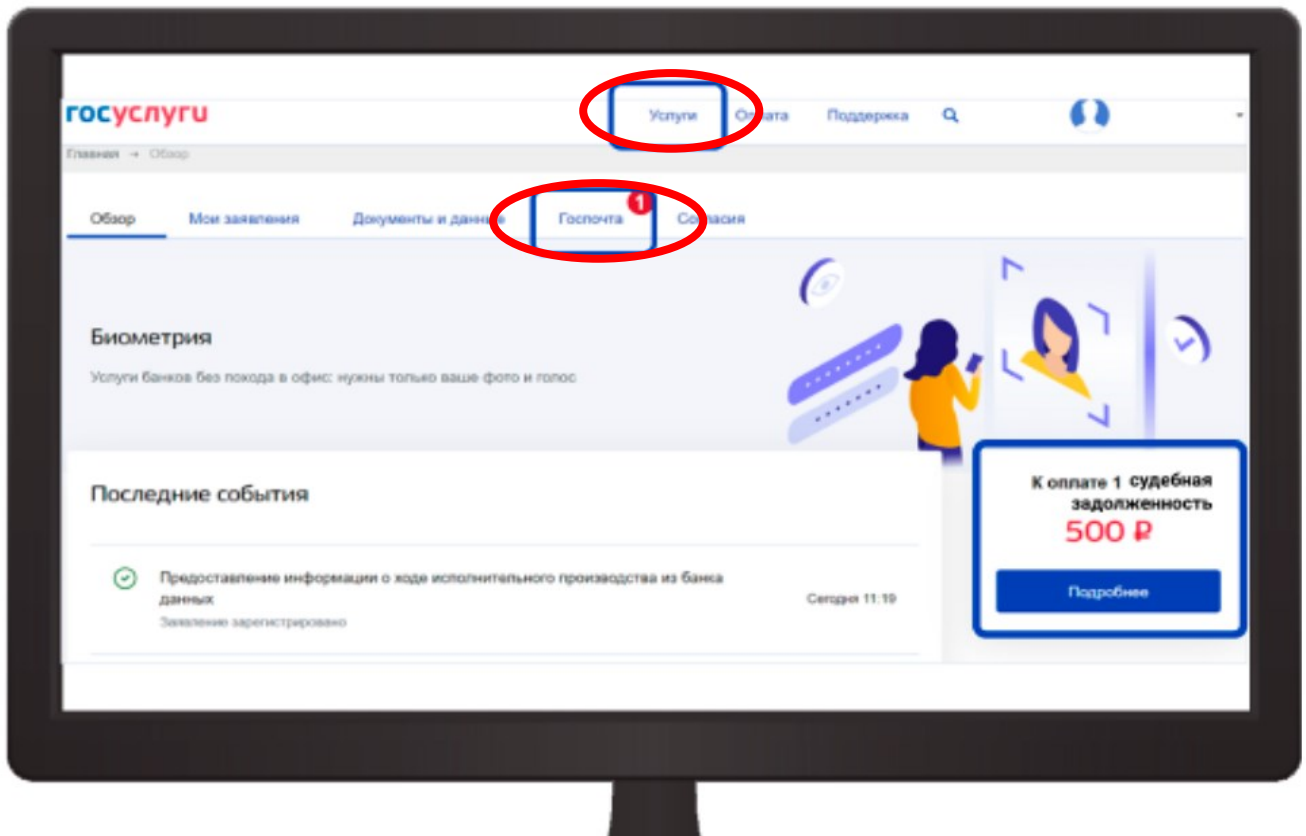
госуслуги

Услуги Оплата Поддержка

Главная → Обзор

Обзор Мои заявления Документы и данные Госпочта 1 Согласия

Биометрия

Услуги банков без похода в офис: нужны только ваше фото и голос

Последние события

Предоставление информации о ходе исполнительного производства из банка данных

Заявление зарегистрировано

Сегодня 11:19

К оплате 1 судебная задолженность

500 ₽

Подробнее